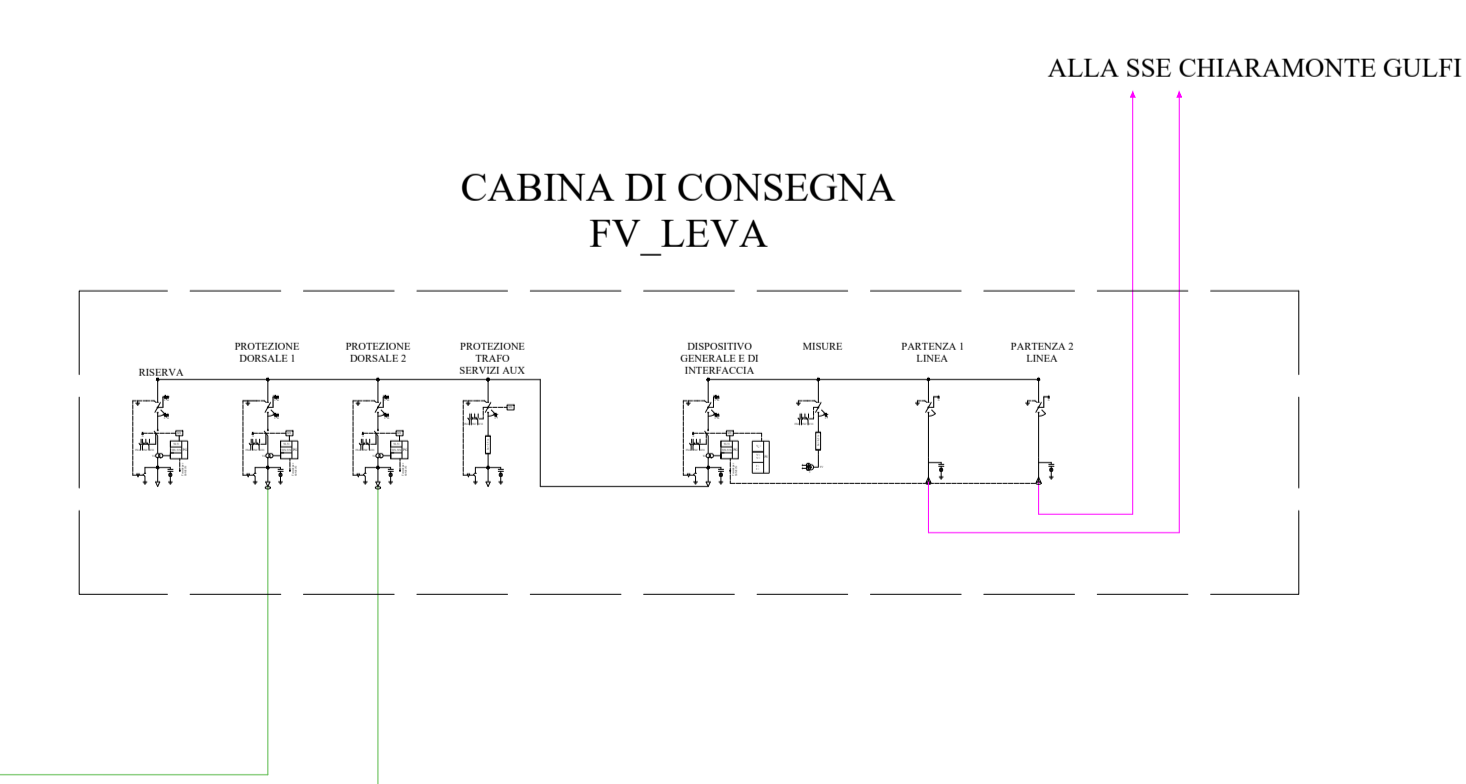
ALLA SSE CHIARAMONTE GULFI

CABINA DI CONSEGNA
FV_LEVA

RISERVA

PROTEZIONE DORSALE 1

PROTEZIONE DORSALE 2

PROTEZIONE TRAFO SERVIZI AUX

DISPOSITIVO GENERALE E DI INTERFACCIA

MISURE

PARTENZA 1 LINEA

PARTENZA 2 LINEA